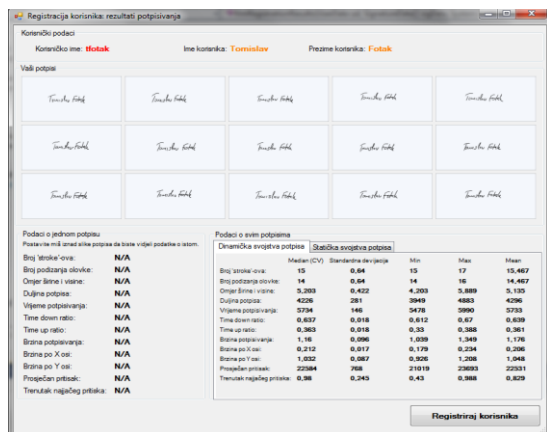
Registracija korisnika: rezultati potpisivanja

Korisnički podaci

Korisničko ime: tfotak

Ime korisnika: Tomislav

Prezime korisnika: Fotak

Vaši potpisi

Tomislav Fotak
Tomislav Fotak
Tomislav Fotak
Tomislav Fotak
Tomislav Fotak
Tomislav Fotak
Tomislav Fotak
Tomislav Fotak
Tomislav Fotak
Tomislav Fotak
Tomislav Fotak
Tomislav Fotak
Tomislav Fotak
Tomislav Fotak
Tomislav Fotak

Podaci o jednom potpisu

Postavite miš iznad slike potpisa da biste vidjeli podatke o istom.

| | |
|---|---|
| Broj 'stroke'-ova: | N/A |
| Broj podizanja olovke: | N/A |
| Omjer širine i visine: | N/A |
| Duljina potpisa: | N/A |
| Vrijeme potpisivanja: | N/A |
| Time down ratio: | N/A |
| Time up ratio: | N/A |
| Brzina potpisivanja: | N/A |
| Brzine po X osi: | N/A |
| Brzine po Y osi: | N/A |
| Prosječan pritisak: | N/A |
| Trenutak najjačeg pritiska: | N/A |

Podaci o svim potpisima

Dinamička svojstva potpisa | Statička svojstva potpisa

| | Median (CV) | Standardna devijacija | Min | Max | Mean |
|---|---|---|---|---|---|
| Broj 'stroke'-ova: | 15 | 0,64 | 15 | 17 | 15,467 |
| Broj podizanja olovke: | 14 | 0,64 | 14 | 16 | 14,467 |
| Omjer širine i visine: | 5,203 | 0,422 | 4,203 | 5,889 | 5,135 |
| Duljina potpisa: | 4226 | 281 | 3949 | 4883 | 4296 |
| Vrijeme potpisivanja: | 5734 | 146 | 5478 | 5990 | 5733 |
| Time down ratio: | 0,637 | 0,018 | 0,612 | 0,67 | 0,639 |
| Time up ratio: | 0,363 | 0,018 | 0,33 | 0,388 | 0,361 |
| Brzina potpisivanja: | 1,16 | 0,096 | 1,039 | 1,349 | 1,176 |
| Brzina po X osi: | 0,212 | 0,017 | 0,179 | 0,234 | 0,206 |
| Brzina po Y osi: | 1,032 | 0,087 | 0,926 | 1,208 | 1,048 |
| Prosječan pritisak: | 22584 | 768 | 21019 | 23693 | 22531 |
| Trenutak najjačeg pritiska: | 0,98 | 0,243 | 0,43 | 0,988 | 0,829 |

Registriraj korisnika